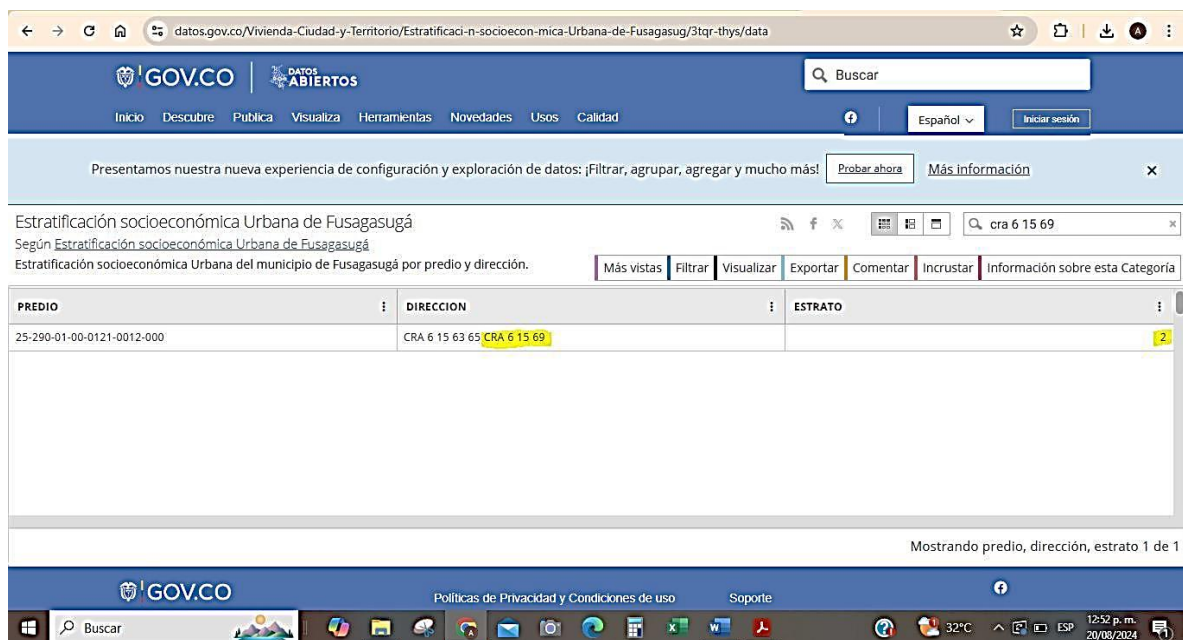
datos.gov.co/Vivienda-Ciudad-y-Territorio/Estratificaci-n-socioecon-mica-Urbana-de-Fusagasug/3tqr-thys/data

GOV.CO | DATOS ABIERTOS

Buscar

Inicio Descubre Publica Visualiza Herramientas Novedades Usos Calidad

Español

Iniciar sesión

Presentamos nuestra nueva experiencia de configuración y exploración de datos: ¡Filtrar, agrupar, agregar y mucho más! Probar ahora Más información

Estratificación socioeconómica Urbana de Fusagasugá

Según Estratificación socioeconómica Urbana de Fusagasugá

Estratificación socioeconómica Urbana del municipio de Fusagasugá por predio y dirección.

cra 6 15 69

Más vistas Filtrar Visualizar Exportar Comentar Incrustar Información sobre esta Categoría

| PREDIO | DIRECCION | ESTRATO |
|---|---|---|
| 25-290-01-00-0121-0012-000 | CRA 6 15 63 65 CRA 6 15 69 | 2 |

Mostrando predio, dirección, estrato 1 de 1

GOV.CO

Políticas de Privacidad y Condiciones de uso Soporte

Buscar

32°C ESP 12:52 p. m. 20/08/2024